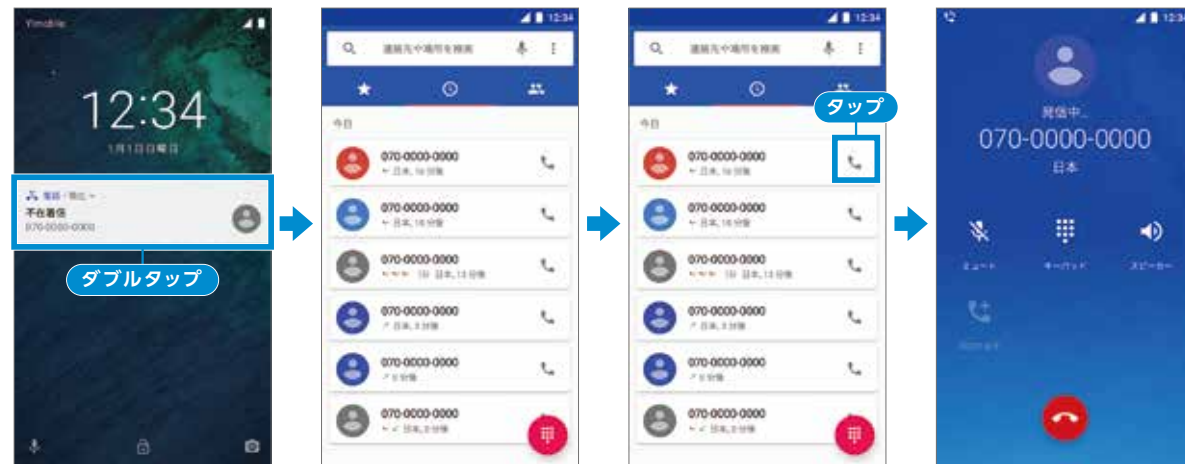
Y!mobile

12:34

1月1日日曜日

電話・現在

不在着信

070-0000-0000

ダブルタップ

12:34

連絡先や場所を検索

今日

070-0000-0000
日本, 16 分前

070-0000-0000
日本, 16 分前

070-0000-0000
(3) 日本, 13 分前

070-0000-0000
日本, 5 分前

070-0000-0000
5 分前

070-0000-0000
日本, 2 分前

12:34

連絡先や場所を検索

タップ

今日

070-0000-0000
日本, 16 分前

070-0000-0000
日本, 16 分前

070-0000-0000
(3) 日本, 13 分前

070-0000-0000
日本, 5 分前

070-0000-0000
5 分前

070-0000-0000
日本, 2 分前

12:34

発信中...

070-0000-0000

日本

ミュート

キーパッド

スピーカー

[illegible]